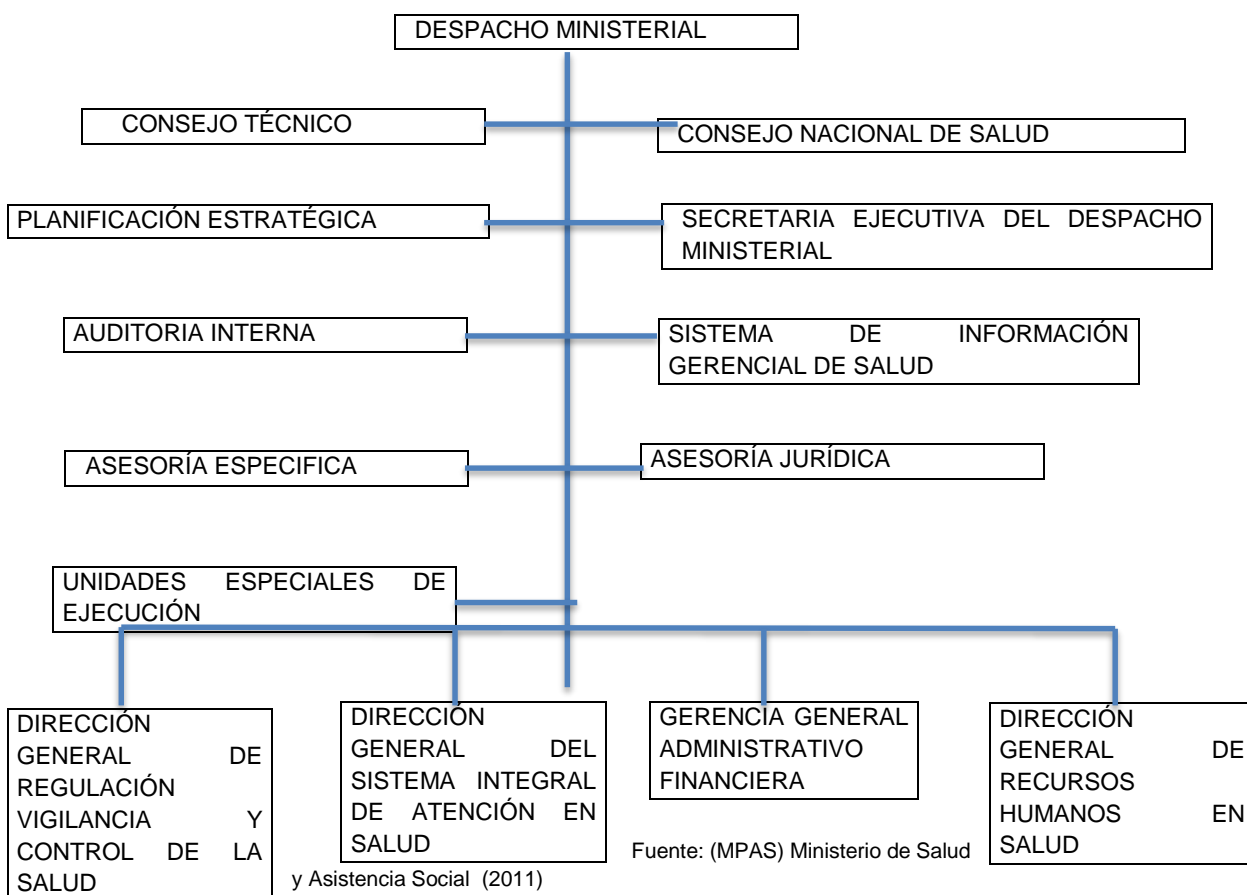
DESPACHO MINISTERIAL

CONSEJO TÉCNICO

CONSEJO NACIONAL DE SALUD

PLANIFICACIÓN ESTRATÉGICA

SECRETARIA EJECUTIVA DEL DESPACHO MINISTERIAL

AUDITORIA INTERNA

SISTEMA DE INFORMACIÓN GERENCIAL DE SALUD

ASESORÍA ESPECIFICA

ASESORÍA JURÍDICA

UNIDADES ESPECIALES DE EJECUCIÓN

DIRECCIÓN GENERAL DE REGULACIÓN VIGILANCIA Y CONTROL DE LA SALUD

DIRECCIÓN GENERAL DEL SISTEMA INTEGRAL DE ATENCIÓN EN SALUD

GERENCIA GENERAL ADMINISTRATIVO FINANCIERA

DIRECCIÓN GENERAL DE RECURSOS HUMANOS EN SALUD

Fuente: (MPAS) Ministerio de Salud y Asistencia Social (2011)